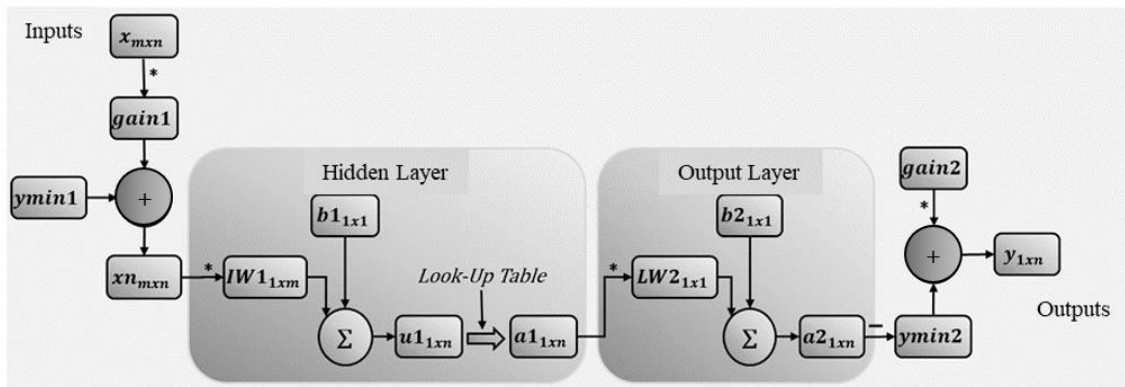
Inputs

$x_{mxn}$

*

$gain1$

$ymin1$

+

$xn_{mxn}$

Hidden Layer

$b1_{1x1}$

*

$IW1_{1xm}$

$\Sigma$

$u1_{1xn}$

Look-Up Table

$a1_{1xn}$

Output Layer

$b2_{1x1}$

*

$LW2_{1x1}$

$\Sigma$

$a2_{1xn}$

−

$gain2$

*

+

$y_{1xn}$

$ymin2$

Outputs